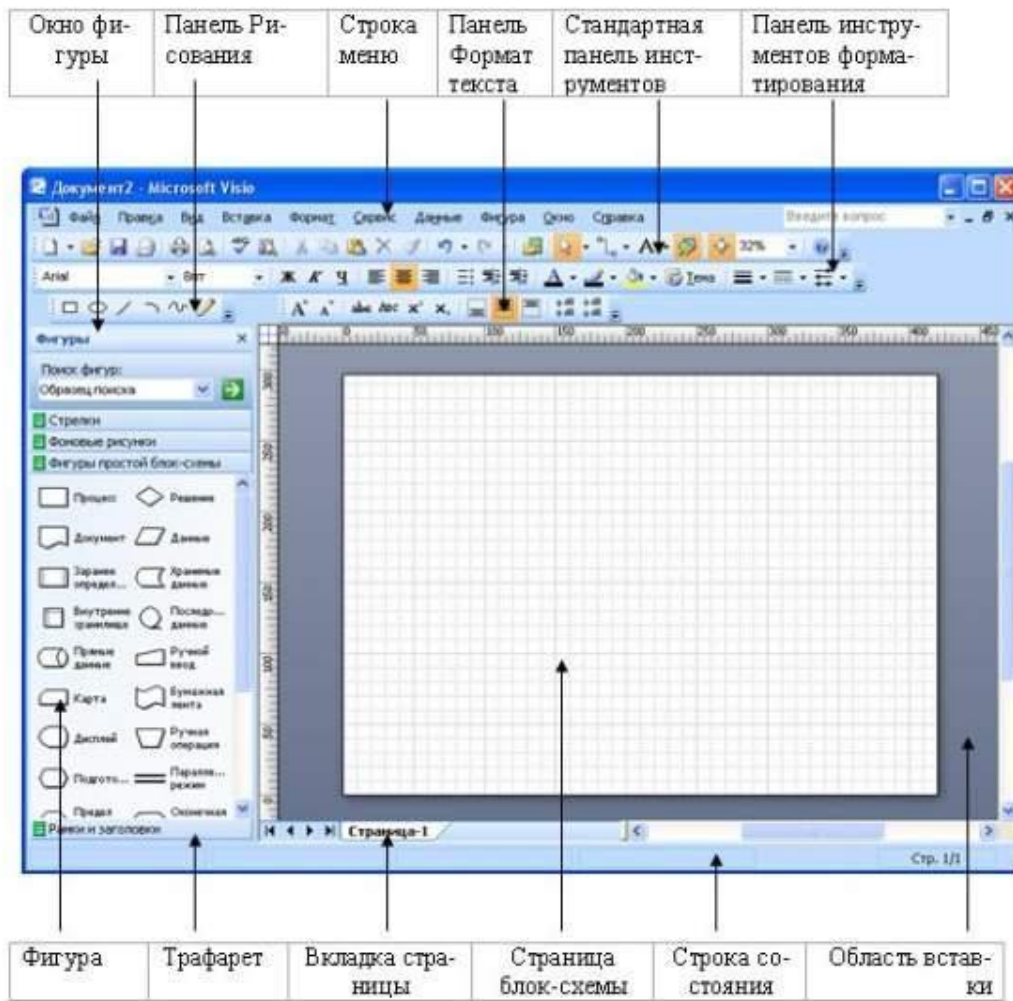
| Окно фигуры | Панель Рисования | Строка меню | Панель Формат текста | Стандартная панель инструментов | Панель инструментов форматирования |
|---|---|---|---|---|---|

Документ2 - Microsoft Visio

Файл Правка Вид Вставка Формат Сервис Данные Фигура Окно Справка

Введите вопрос

32%

Arial 8пт

Тема

Фигуры

Поиск фигур:

Образец поиска

Стрелки

Фоновые рисунки

Фигуры простой блок-схемы

Процесс Решение

Документ Данные

Заранее определ... Хранимые данные

Внутренние хранилища Последо... данные

Прямые данные Ручной ввод

Карта Бумажная лента

Дисплей Ручная операция

Подгото... Паралле... режим

Предел Окончание

Рамки и заголовки

Страница-1

Стр. 1/1

| Фигура | Трафарет | Вкладка страницы | Страница блок-схемы | Строка состояния | Область вставки |
|---|---|---|---|---|---|